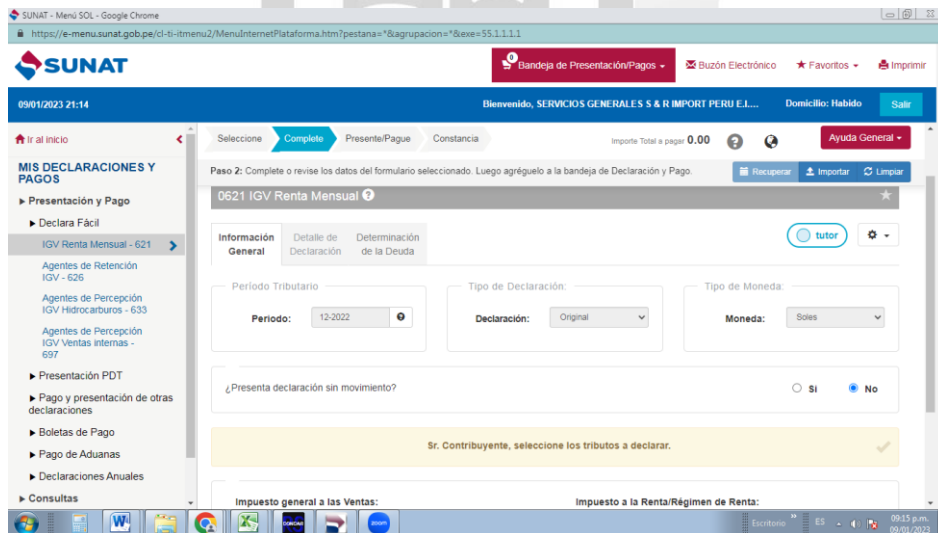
SUNAT - Menú SOL - Google Chrome

https://e-menu.sunat.gob.pe/cl-ti-itmenu2/MenuInternetPlataforma.htm?pestana=*&agrupacion=*&exe=55.1.1.1.1

SUNAT

0 Bandeja de Presentación/Pagos

Buzón Electrónico

Favoritos

Imprimir

09/01/2023 21:14

Bienvenido, SERVICIOS GENERALES S & R IMPORT PERU E.I....

Domicilio: Habido

Salir

Ir al inicio

MIS DECLARACIONES Y PAGOS

Presentación y Pago

Declara Fácil

IGV Renta Mensual - 621

Agentes de Retención IGV - 626

Agentes de Percepción IGV Hidrocarburos - 633

Agentes de Percepción IGV Ventas internas - 697

Presentación PDT

Pago y presentación de otras declaraciones

Boletas de Pago

Pago de Aduanas

Declaraciones Anuales

Consultas

Seleccione

Complete

Presente/Pague

Constancia

Importe Total a pagar 0.00

Ayuda General

Paso 2: Complete o revise los datos del formulario seleccionado. Luego agréguelo a la bandeja de Declaración y Pago.

Recuperar

Importar

Limpiar

0621 IGV Renta Mensual

Información General

Detalle de Declaración

Determinación de la Deuda

tutor

Periodo Tributario

Periodo:

12-2022

Tipo de Declaración:

Declaración:

Original

Tipo de Moneda:

Moneda:

Soles

¿Presenta declaración sin movimiento?

Si

No

Sr. Contribuyente, seleccione los tributos a declarar.

Impuesto general a las Ventas:

Impuesto a la Renta/Régimen de Renta:

Escritorio

ES

09:15 p.m.

09/01/2023